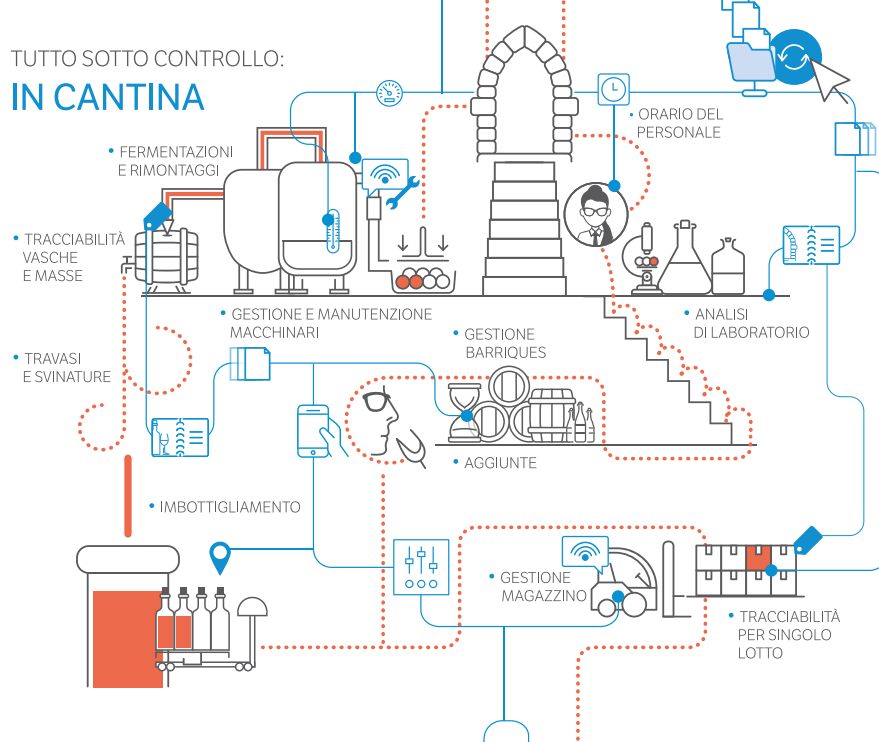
TUTTO SOTTO CONTROLLO:
IN CANTINA

• FERMENTAZIONI E RIMONTAGGI

• TRACCIABILITÀ VASCHE E MASSE

• ORARIO DEL PERSONALE

• GESTIONE E MANUTENZIONE MACCHINARI

• GESTIONE BARRIQUES

• ANALISI DI LABORATORIO

• TRAVASI E SVINATURE

• AGGIUNTE

• IMBOTTIGLIAMENTO

• GESTIONE MAGAZZINO

• TRACCIABILITÀ PER SINGOLO LOTTO